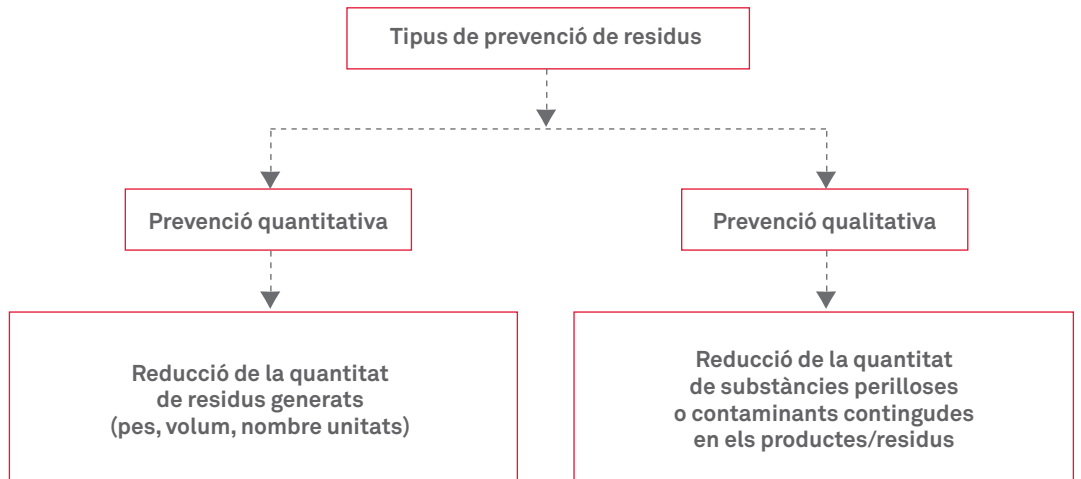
Tipus de prevenció de residus

Prevenció quantitativa

Prevenció qualitativa

Reducció de la quantitat de residus generats (pes, volum, nombre unitats)

Reducció de la quantitat de substàncies perilloses o contaminants contingudes en els productes/residus